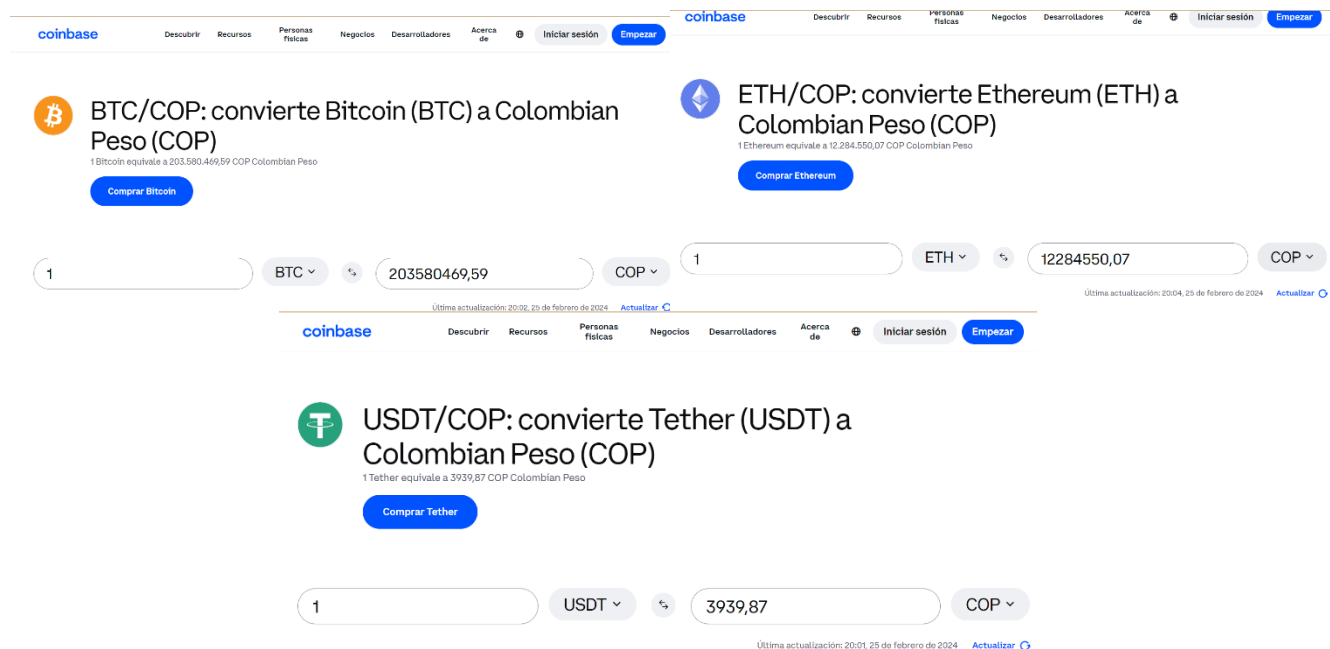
coinbase Descubrir Recursos Personas físicas Negocios Desarrolladores Acerca de Iniciar sesión Empezar

BTC/COP: convierte Bitcoin (BTC) a Colombian Peso (COP)

1 Bitcoin equivale a 203.580.469,59 COP Colombian Peso

Comprar Bitcoin

1 BTC 203580469,59 COP

Última actualización: 20:02, 25 de febrero de 2024 Actualizar

coinbase Descubrir Recursos Personas físicas Negocios Desarrolladores Acerca de Iniciar sesión Empezar

ETH/COP: convierte Ethereum (ETH) a Colombian Peso (COP)

1 Ethereum equivale a 12.284.550,07 COP Colombian Peso

Comprar Ethereum

1 ETH 12284550,07 COP

Última actualización: 20:04, 25 de febrero de 2024 Actualizar

coinbase Descubrir Recursos Personas físicas Negocios Desarrolladores Acerca de Iniciar sesión Empezar

USDT/COP: convierte Tether (USDT) a Colombian Peso (COP)

1 Tether equivale a 3939,87 COP Colombian Peso

Comprar Tether

1 USDT 3939,87 COP

Última actualización: 20:01, 25 de febrero de 2024 Actualizar